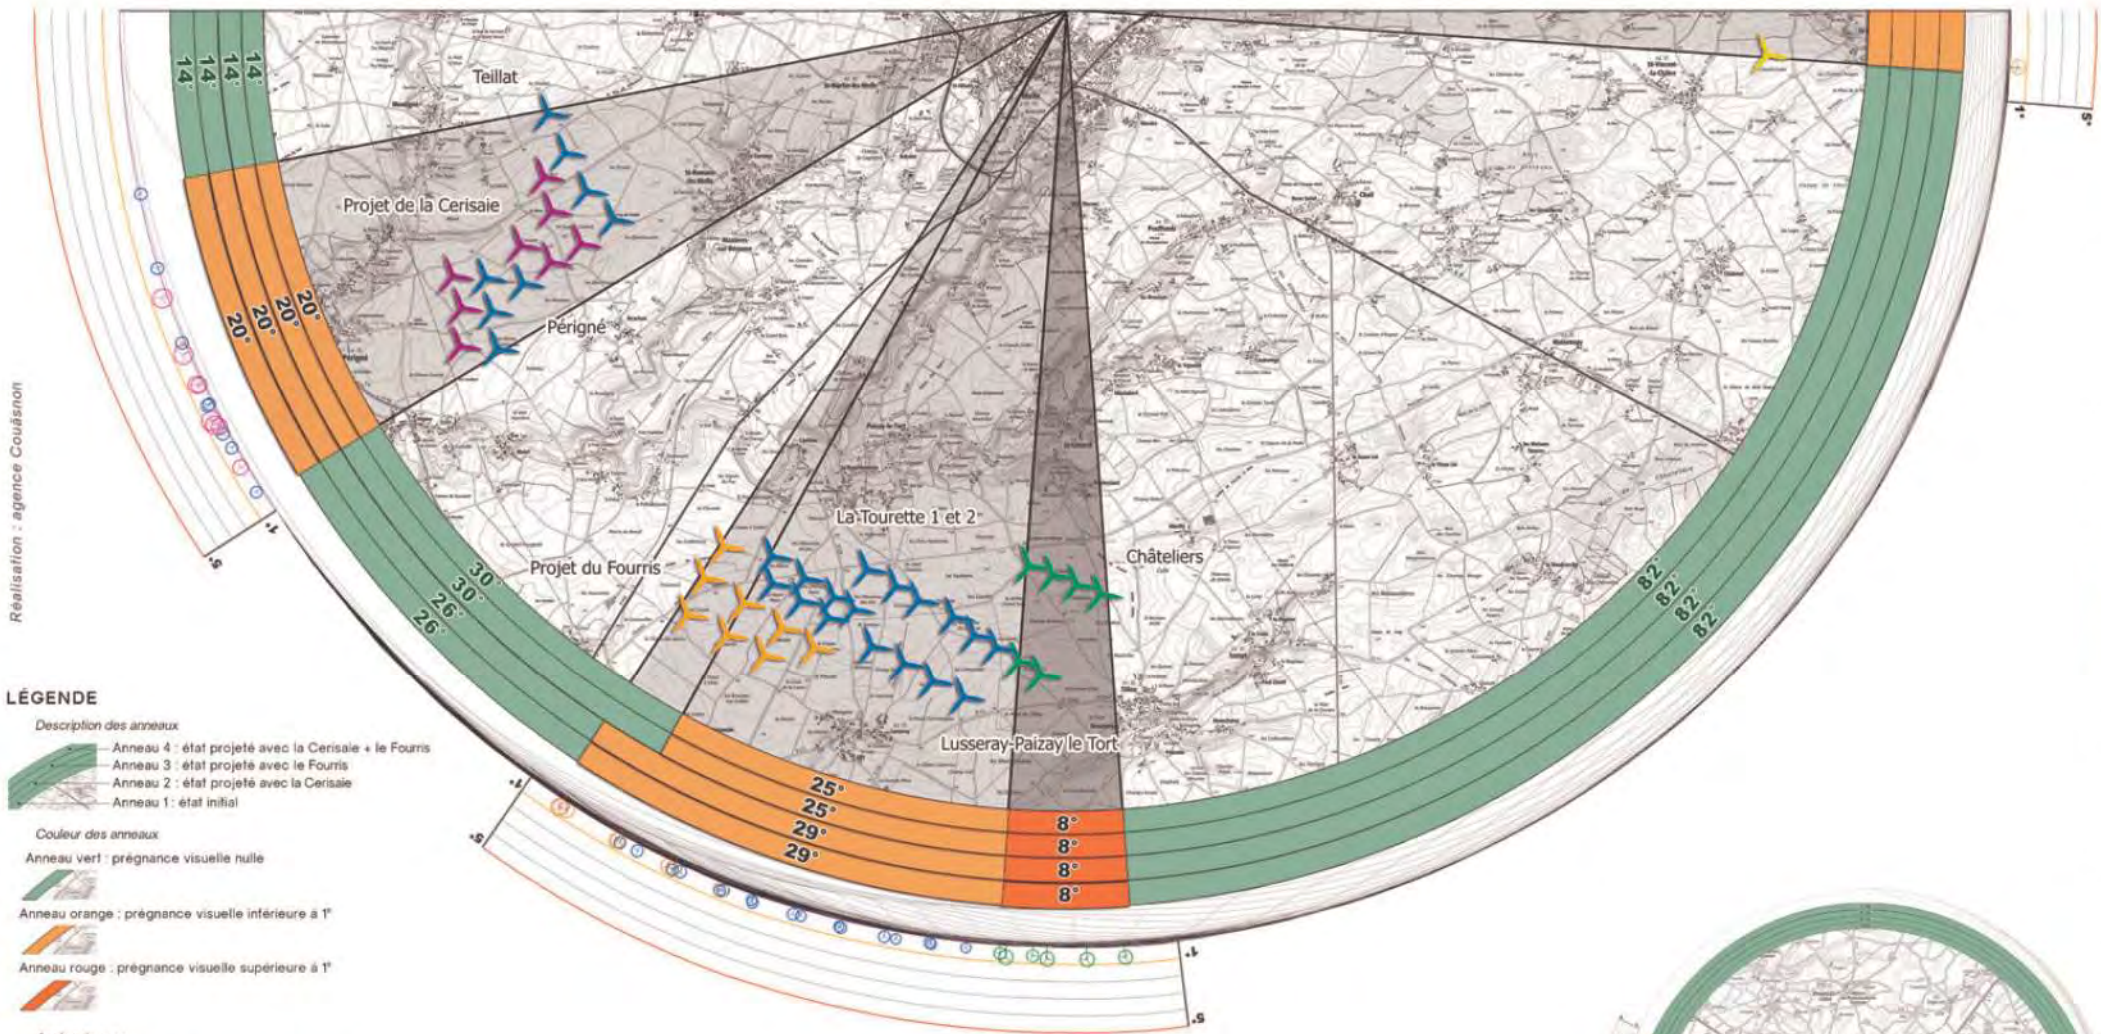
14°
14°
14°
Teillat
Projet de la Cerisaie
20°
20°
20°
Périgné
La Tourette 1 et 2
Châteliers
Projet du Fourris
30°
30°
26°
26°
82°
82°
82°
82°
Lusseray-Paizay le Tort
25°
25°
29°
29°
8°
8°
8°
8°
1°
5°
Réalisation : agence Couasnon

LÉGENDE
Description des anneaux
Anneau 4 : état projeté avec la Cerisaie + le Fourris
Anneau 3 : état projeté avec le Fourris
Anneau 2 : état projeté avec la Cerisaie
Anneau 1 : état initial
Couleur des anneaux
Anneau vert : prégnance visuelle nulle
Anneau orange : prégnance visuelle inférieure à 1°
Anneau rouge : prégnance visuelle supérieure à 1°